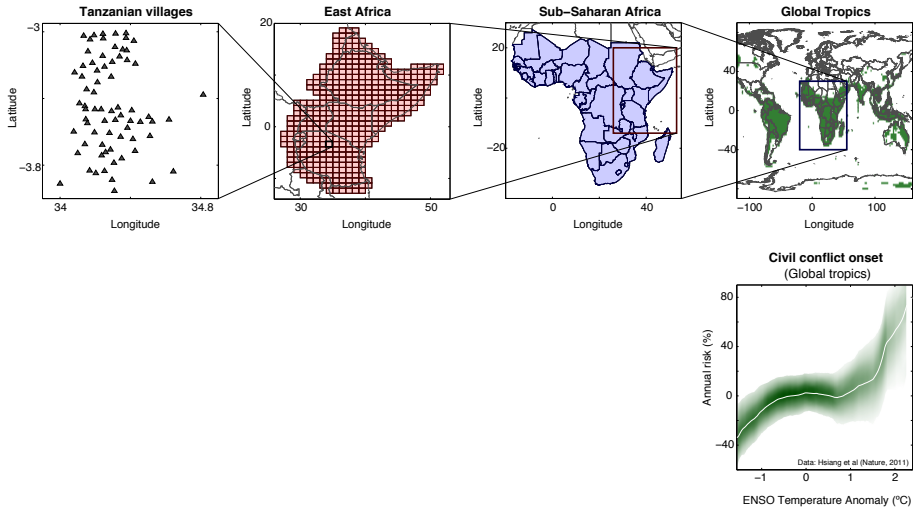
Tanzanian villages

−3

Latitude

−3.8

34

34.8

Longitude

East Africa

20

Latitude

0

30

50

Longitude

Sub−Saharan Africa

20

Latitude

−20

0

40

Longitude

Global Tropics

40

Latitude

0

−40

−100

0

100

Longitude

Civil conflict onset
(Global tropics)

80

40

Annual risk (%)

0

−40

Data: Hsiang et al (Nature, 2011)

−1

0

1

2

ENSO Temperature Anomaly (°C)